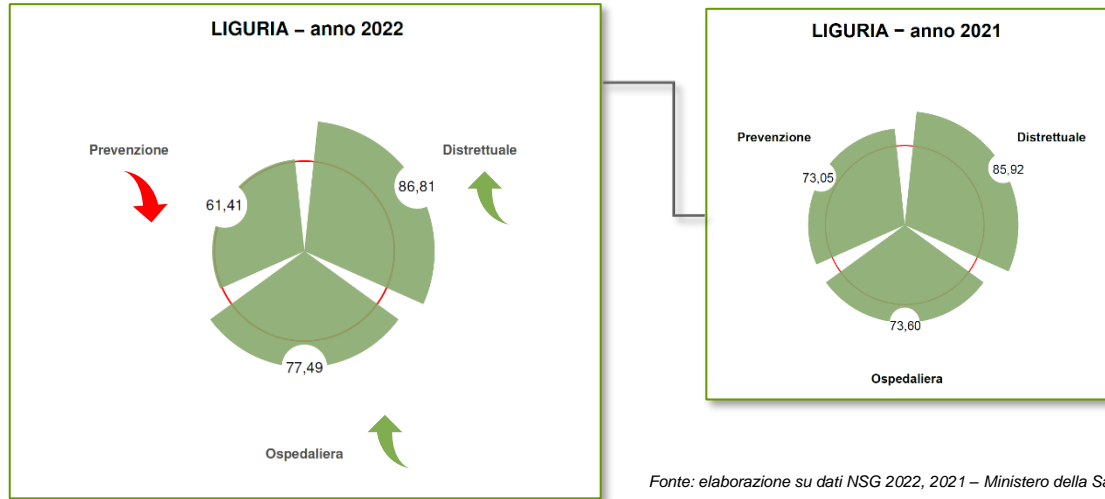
LIGURIA – anno 2022

Prevenzione

61,41

Distrettuale

86,81

77,49

Ospedaliera

LIGURIA – anno 2021

Prevenzione

73,05

Distrettuale

85,92

73,60

Ospedaliera

Fonte: elaborazione su dati NSG 2022, 2021 – Ministero della Sa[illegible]